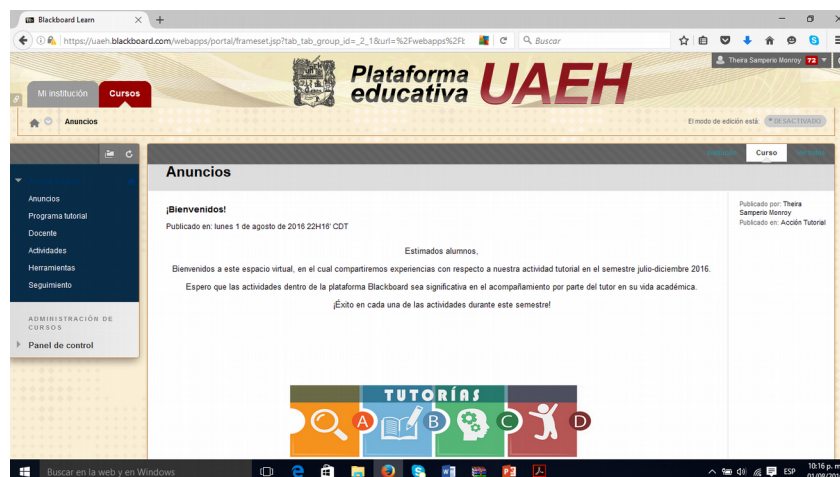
Blackboard Learn

https://uaeh.blackboard.com/webapps/portal/frameset.jsp?tab_tab_group_id=_2_1&url=%2Fwebapps%2Fb

Buscar

Theira Samperio Monroy 72

Mi institución Cursos

Plataforma educativa UAEH

Anuncios

El modo de edición está: DESACTIVADO

Curso

Anuncios
Programa tutorial
Docente
Actividades
Herramientas
Seguimiento

ADMINISTRACIÓN DE CURSOS
Panel de control

Anuncios

¡Bienvenidos!

Publicado en: lunes 1 de agosto de 2016 22H16' CDT

Publicado por: Theira Samperio Monroy
Publicado en: Acción Tutorial

Estimados alumnos,

Bienvenidos a este espacio virtual, en el cual compartiremos experiencias con respecto a nuestra actividad tutorial en el semestre julio-diciembre 2016.

Espero que las actividades dentro de la plataforma Blackboard sea significativa en el acompañamiento por parte del tutor en su vida académica.

¡Éxito en cada una de las actividades durante este semestre!

TUTORÍAS

A B C D

Buscar en la web y en Windows

ESP 10:16 p. m.